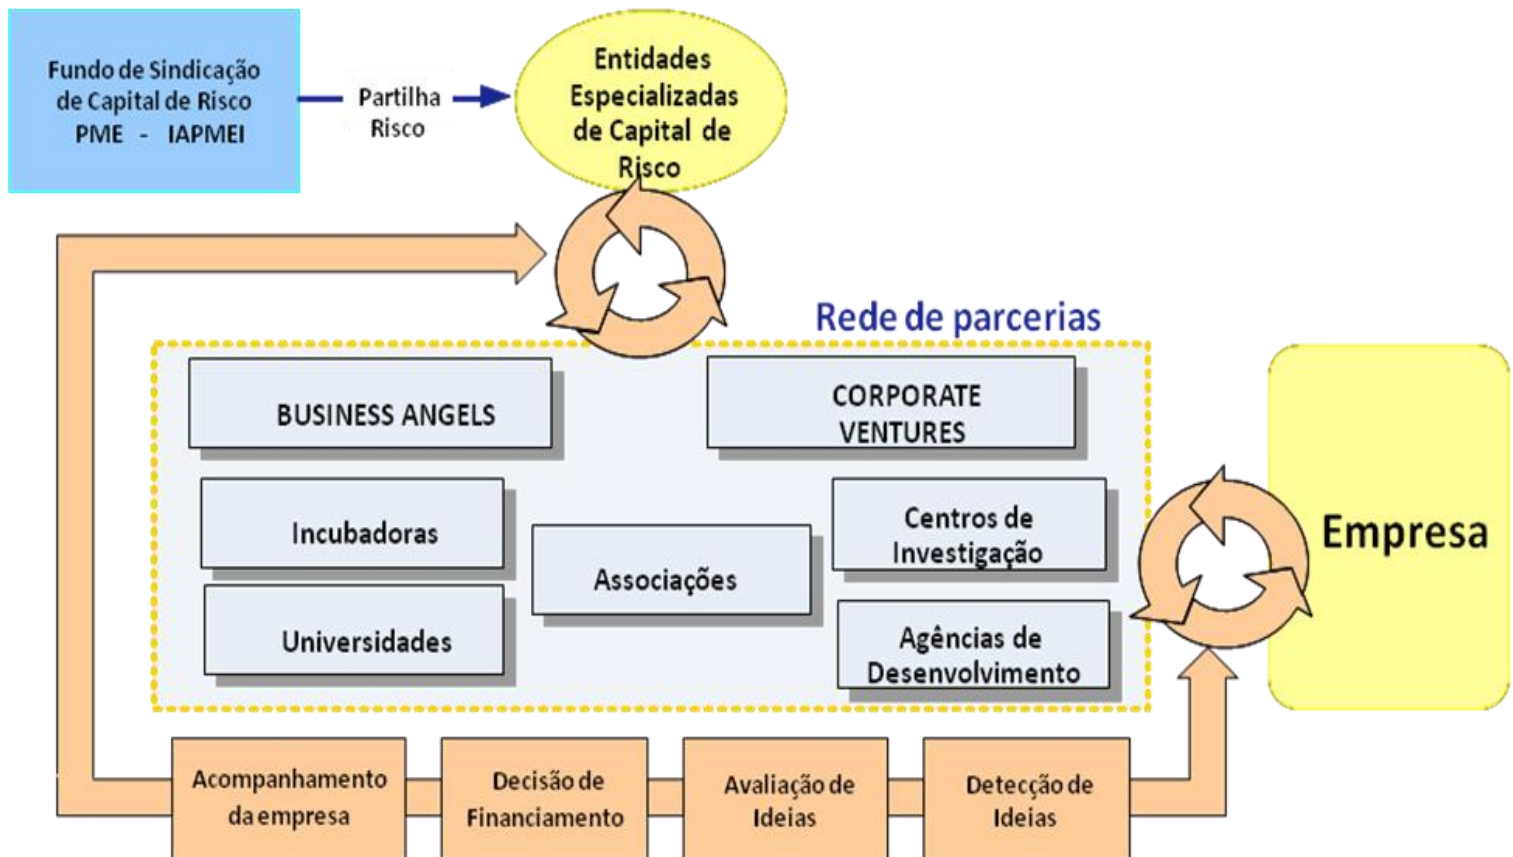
Fundo de Sindicação de Capital de Risco PME - IAPMEI

Partilha Risco

Entidades Especializadas de Capital de Risco

Rede de parcerias

BUSINESS ANGELS

CORPORATE VENTURES

Incubadoras

Associações

Centros de Investigação

Universidades

Agências de Desenvolvimento

Empresa

Acompanhamento da empresa

Decisão de Financiamento

Avaliação de Ideias

Detecção de Ideias